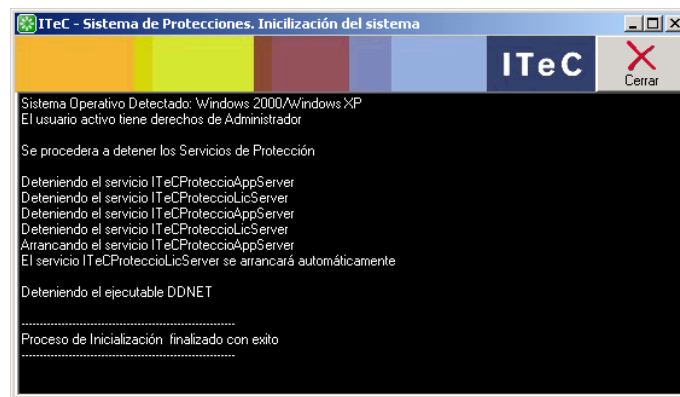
ITeC - Sistema de Protecciones. Inicilización del sistema

ITeC

Cerrar

Sistema Operativo Detectado: Windows 2000/Windows XP
El usuario activo tiene derechos de Administrador

Se procedera a detener los Servicios de Protección

Deteniendo el servicio ITeCProteccioAppServer
Deteniendo el servicio ITeCProteccioLicServer
Deteniendo el servicio ITeCProteccioAppServer
Deteniendo el servicio ITeCProteccioLicServer
Arrancando el servicio ITeCProteccioAppServer
El servicio ITeCProteccioLicServer se arrancará automáticamente

Deteniendo el ejecutable DDNET

--------------------------------------------------------
Proceso de Inicialización finalizado con exito
--------------------------------------------------------